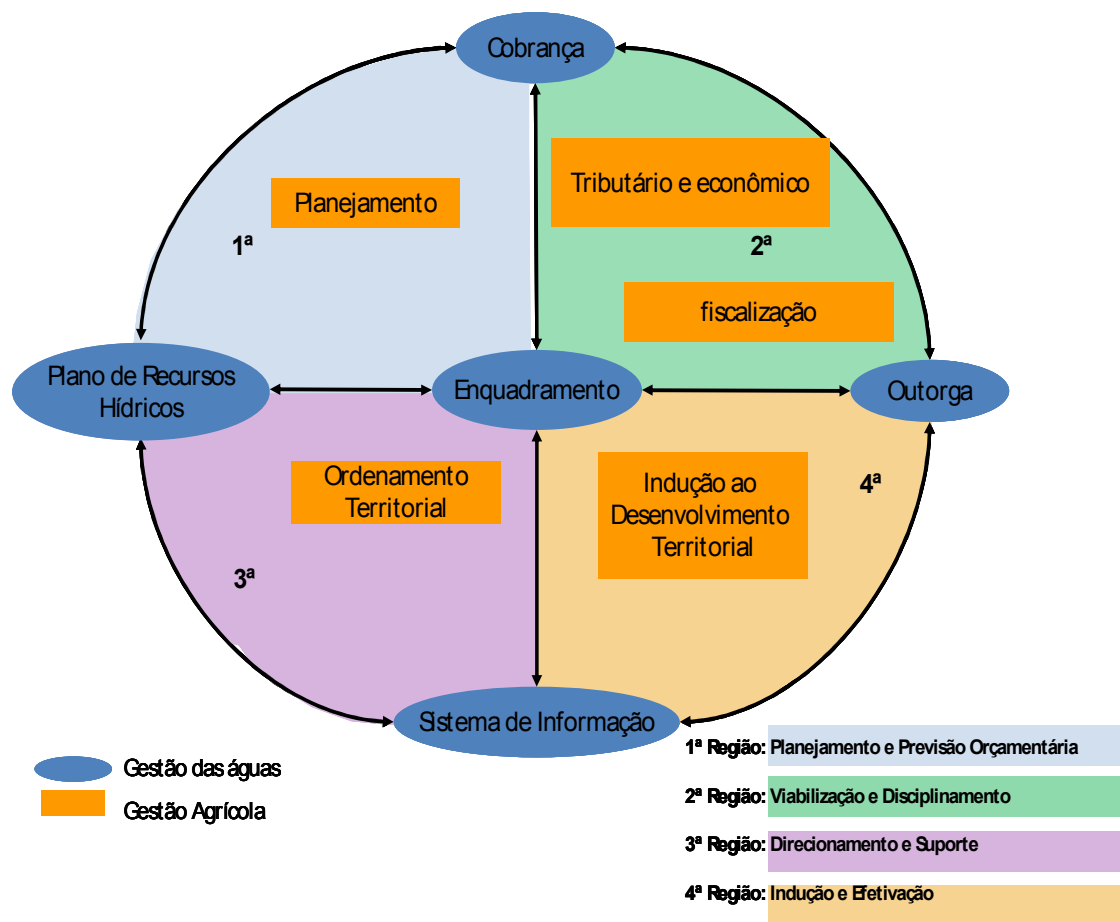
Cobrança

Planejamento

1ª

Tributário e econômico

2ª

fiscalização

Plano de Recursos Hídricos

Enquadramento

Outorga

Ordenamento Territorial

Indução ao Desenvolvimento Territorial

4ª

3ª

Sistema de Informação

Gestão das águas

Gestão Agrícola

1ª Região: Planejamento e Previsão Orçamentária

2ª Região: Viabilização e Disciplinamento

3ª Região: Direcionamento e Suporte

4ª Região: Indução e Efetivação